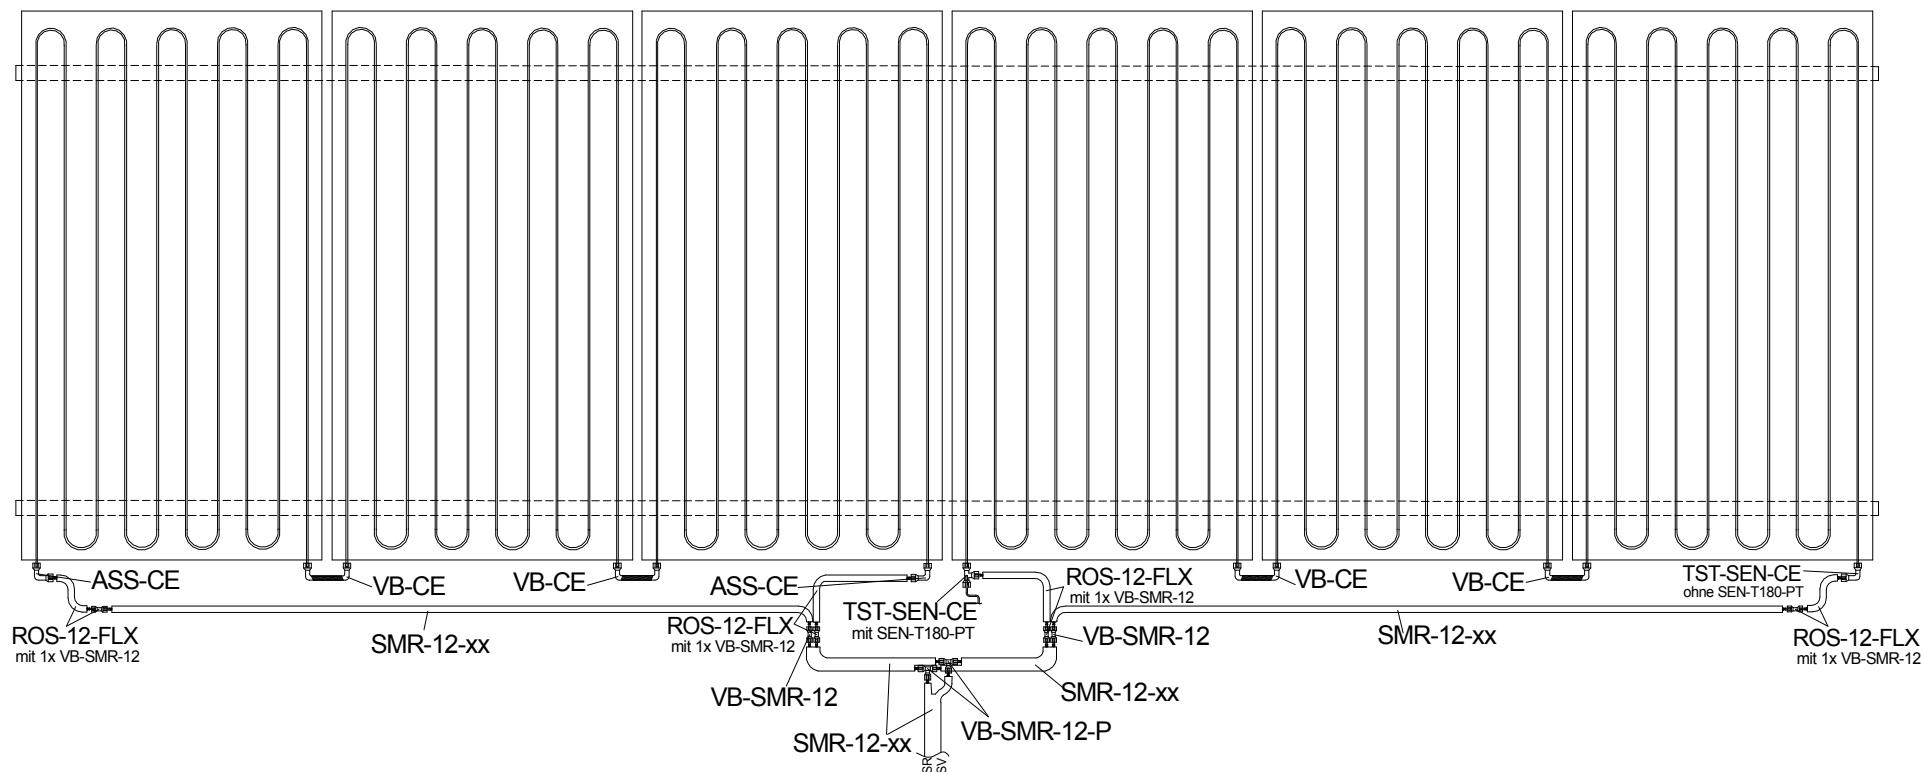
ASS-CE
VB-CE
VB-CE
ASS-CE
ROS-12-FLX
mit 1x VB-SMR-12
VB-CE
VB-CE
TST-SEN-CE
ohne SEN-T180-PT
TST-SEN-CE
mit SEN-T180-PT
ROS-12-FLX
mit 1x VB-SMR-12
SMR-12-xx
ROS-12-FLX
mit 1x VB-SMR-12
VB-SMR-12
SMR-12-xx
ROS-12-FLX
mit 1x VB-SMR-12
VB-SMR-12
SMR-12-xx
SMR-12-xx
VB-SMR-12-P
SR
SV